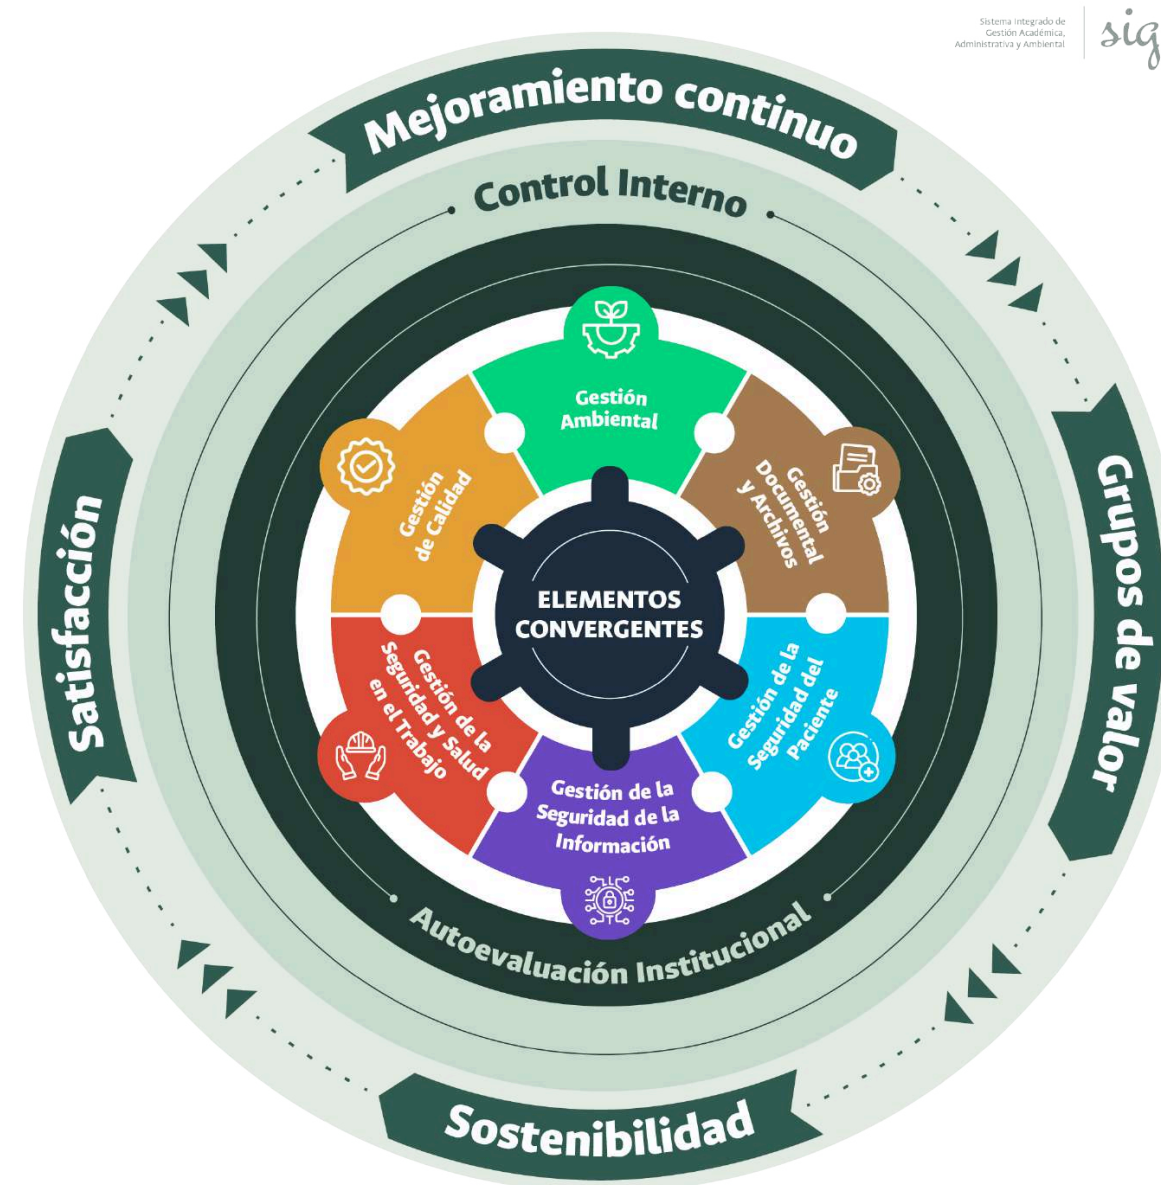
Sistema Integrado de Gestión Académica, Administrativa y Ambiental

sig

Mejoramiento continuo

Control Interno

Grupos de valor

Satisfacción

Gestión Ambiental

Gestión Documental y Archivos

Gestión de la Seguridad del Paciente

Gestión de la Seguridad de la Información

Gestión de la Seguridad y Salud en el Trabajo

Gestión de Calidad

ELEMENTOS CONVERGENTES

Autoevaluación Institucional

Sostenibilidad